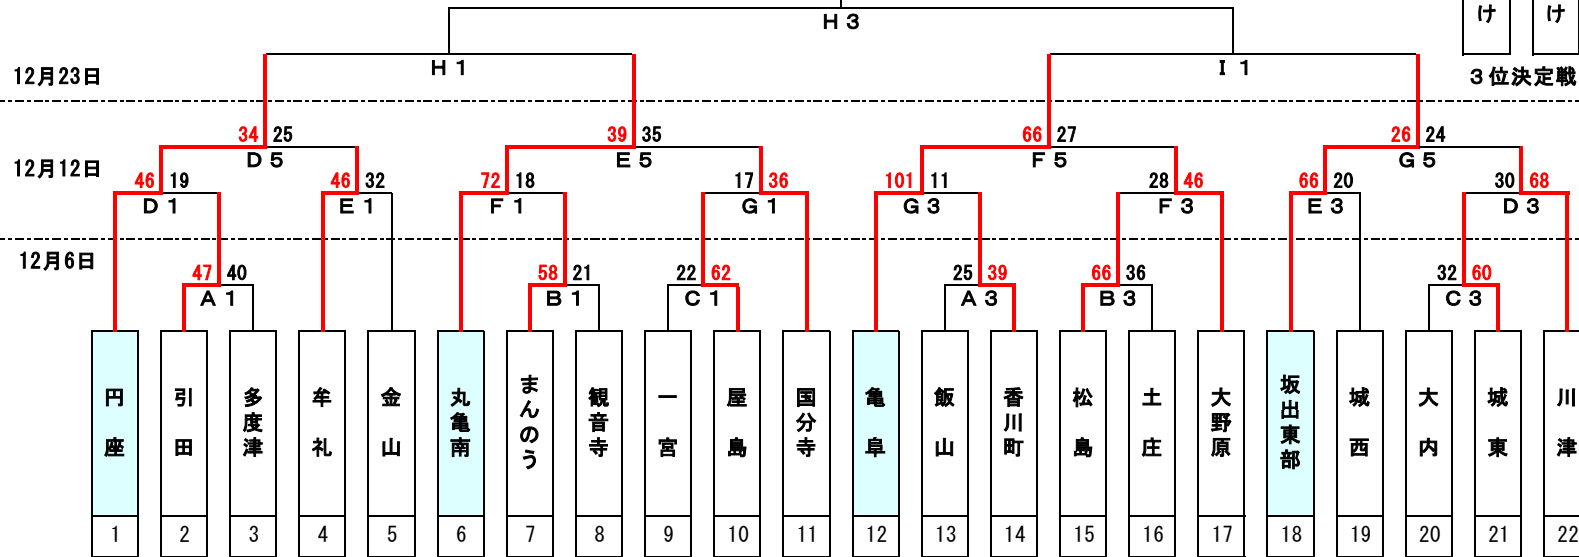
H 3
け け
12月23日
H 1
I 1
3位決定戦
34 25
39 35
66 27
26 24
D 5
E 5
F 5
G 5
12月12日
46 19
46 32
72 18
17 36
101 11
28 46
66 20
30 68
D 1
E 1
F 1
G 1
G 3
F 3
E 3
D 3
12月6日
47 40
58 21
22 62
25 39
66 36
32 60
A 1
B 1
C 1
A 3
B 3
C 3

| 円座 | 引田 | 多度津 | 牟礼 | 金山 | 丸亀南 | まんのう | 観音寺 | 一宮 | 屋島 | 国分寺 | 亀阜 | 飯山 | 香川町 | 松島 | 土庄 | 大野原 | 坂出東部 | 城西 | 大内 | 城東 | 川津 |
|---|---|---|---|---|---|---|---|---|---|---|---|---|---|---|---|---|---|---|---|---|---|
| 1 | 2 | 3 | 4 | 5 | 6 | 7 | 8 | 9 | 10 | 11 | 12 | 13 | 14 | 15 | 16 | 17 | 18 | 19 | 20 | 21 | 22 |